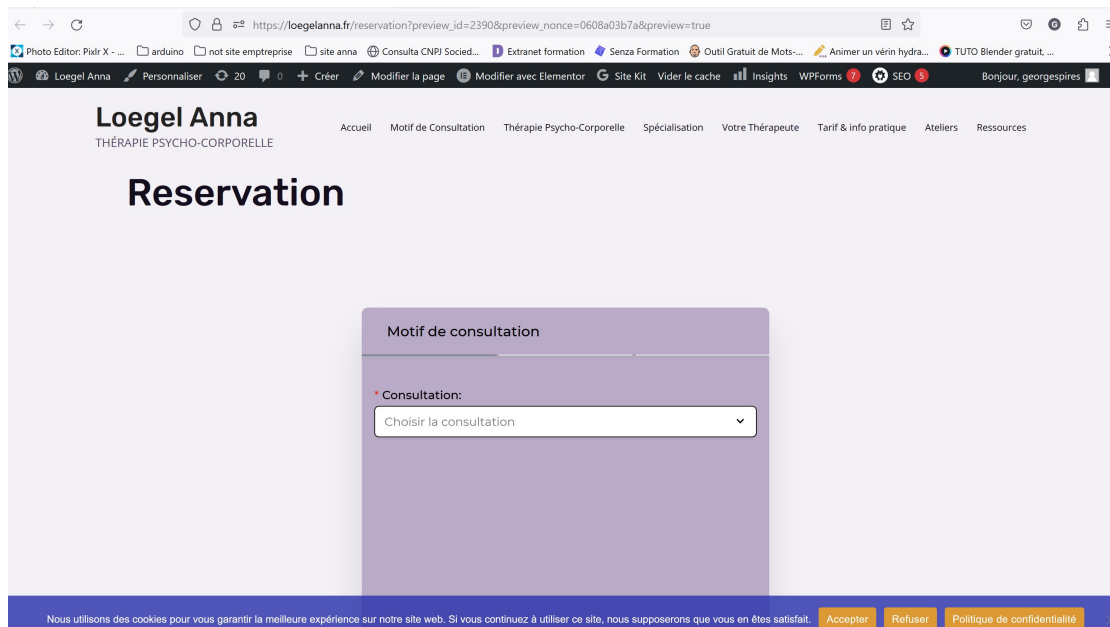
https://loegelanna.fr/reservation?preview_id=2390&preview_nonce=0608a03b7a&preview=true

Photo Editor: Pixlr X - ... arduino not site emptreprise site anna Consulta CNPJ Socied... Extranet formation Senza Formation Outil Gratuit de Mots-... Animer un vérin hydra... TUTO Blender gratuit, ...

Loegel Anna Personnaliser 20 0 Créer Modifier la page Modifier avec Elementor Site Kit Vider le cache Insights WPForms 7 SEO 5 Bonjour, georgespires

Loegel Anna
THÉRAPIE PSYCHO-CORPORELLE

Accueil Motif de Consultation Thérapie Psycho-Corporelle Spécialisation Votre Thérapeute Tarif & info pratique Ateliers Ressources

Reservation

Motif de consultation

* Consultation:

Choisir la consultation

Nous utilisons des cookies pour vous garantir la meilleure expérience sur notre site web. Si vous continuez à utiliser ce site, nous supposerons que vous en êtes satisfait. Accepter Refuser Politique de confidentialité